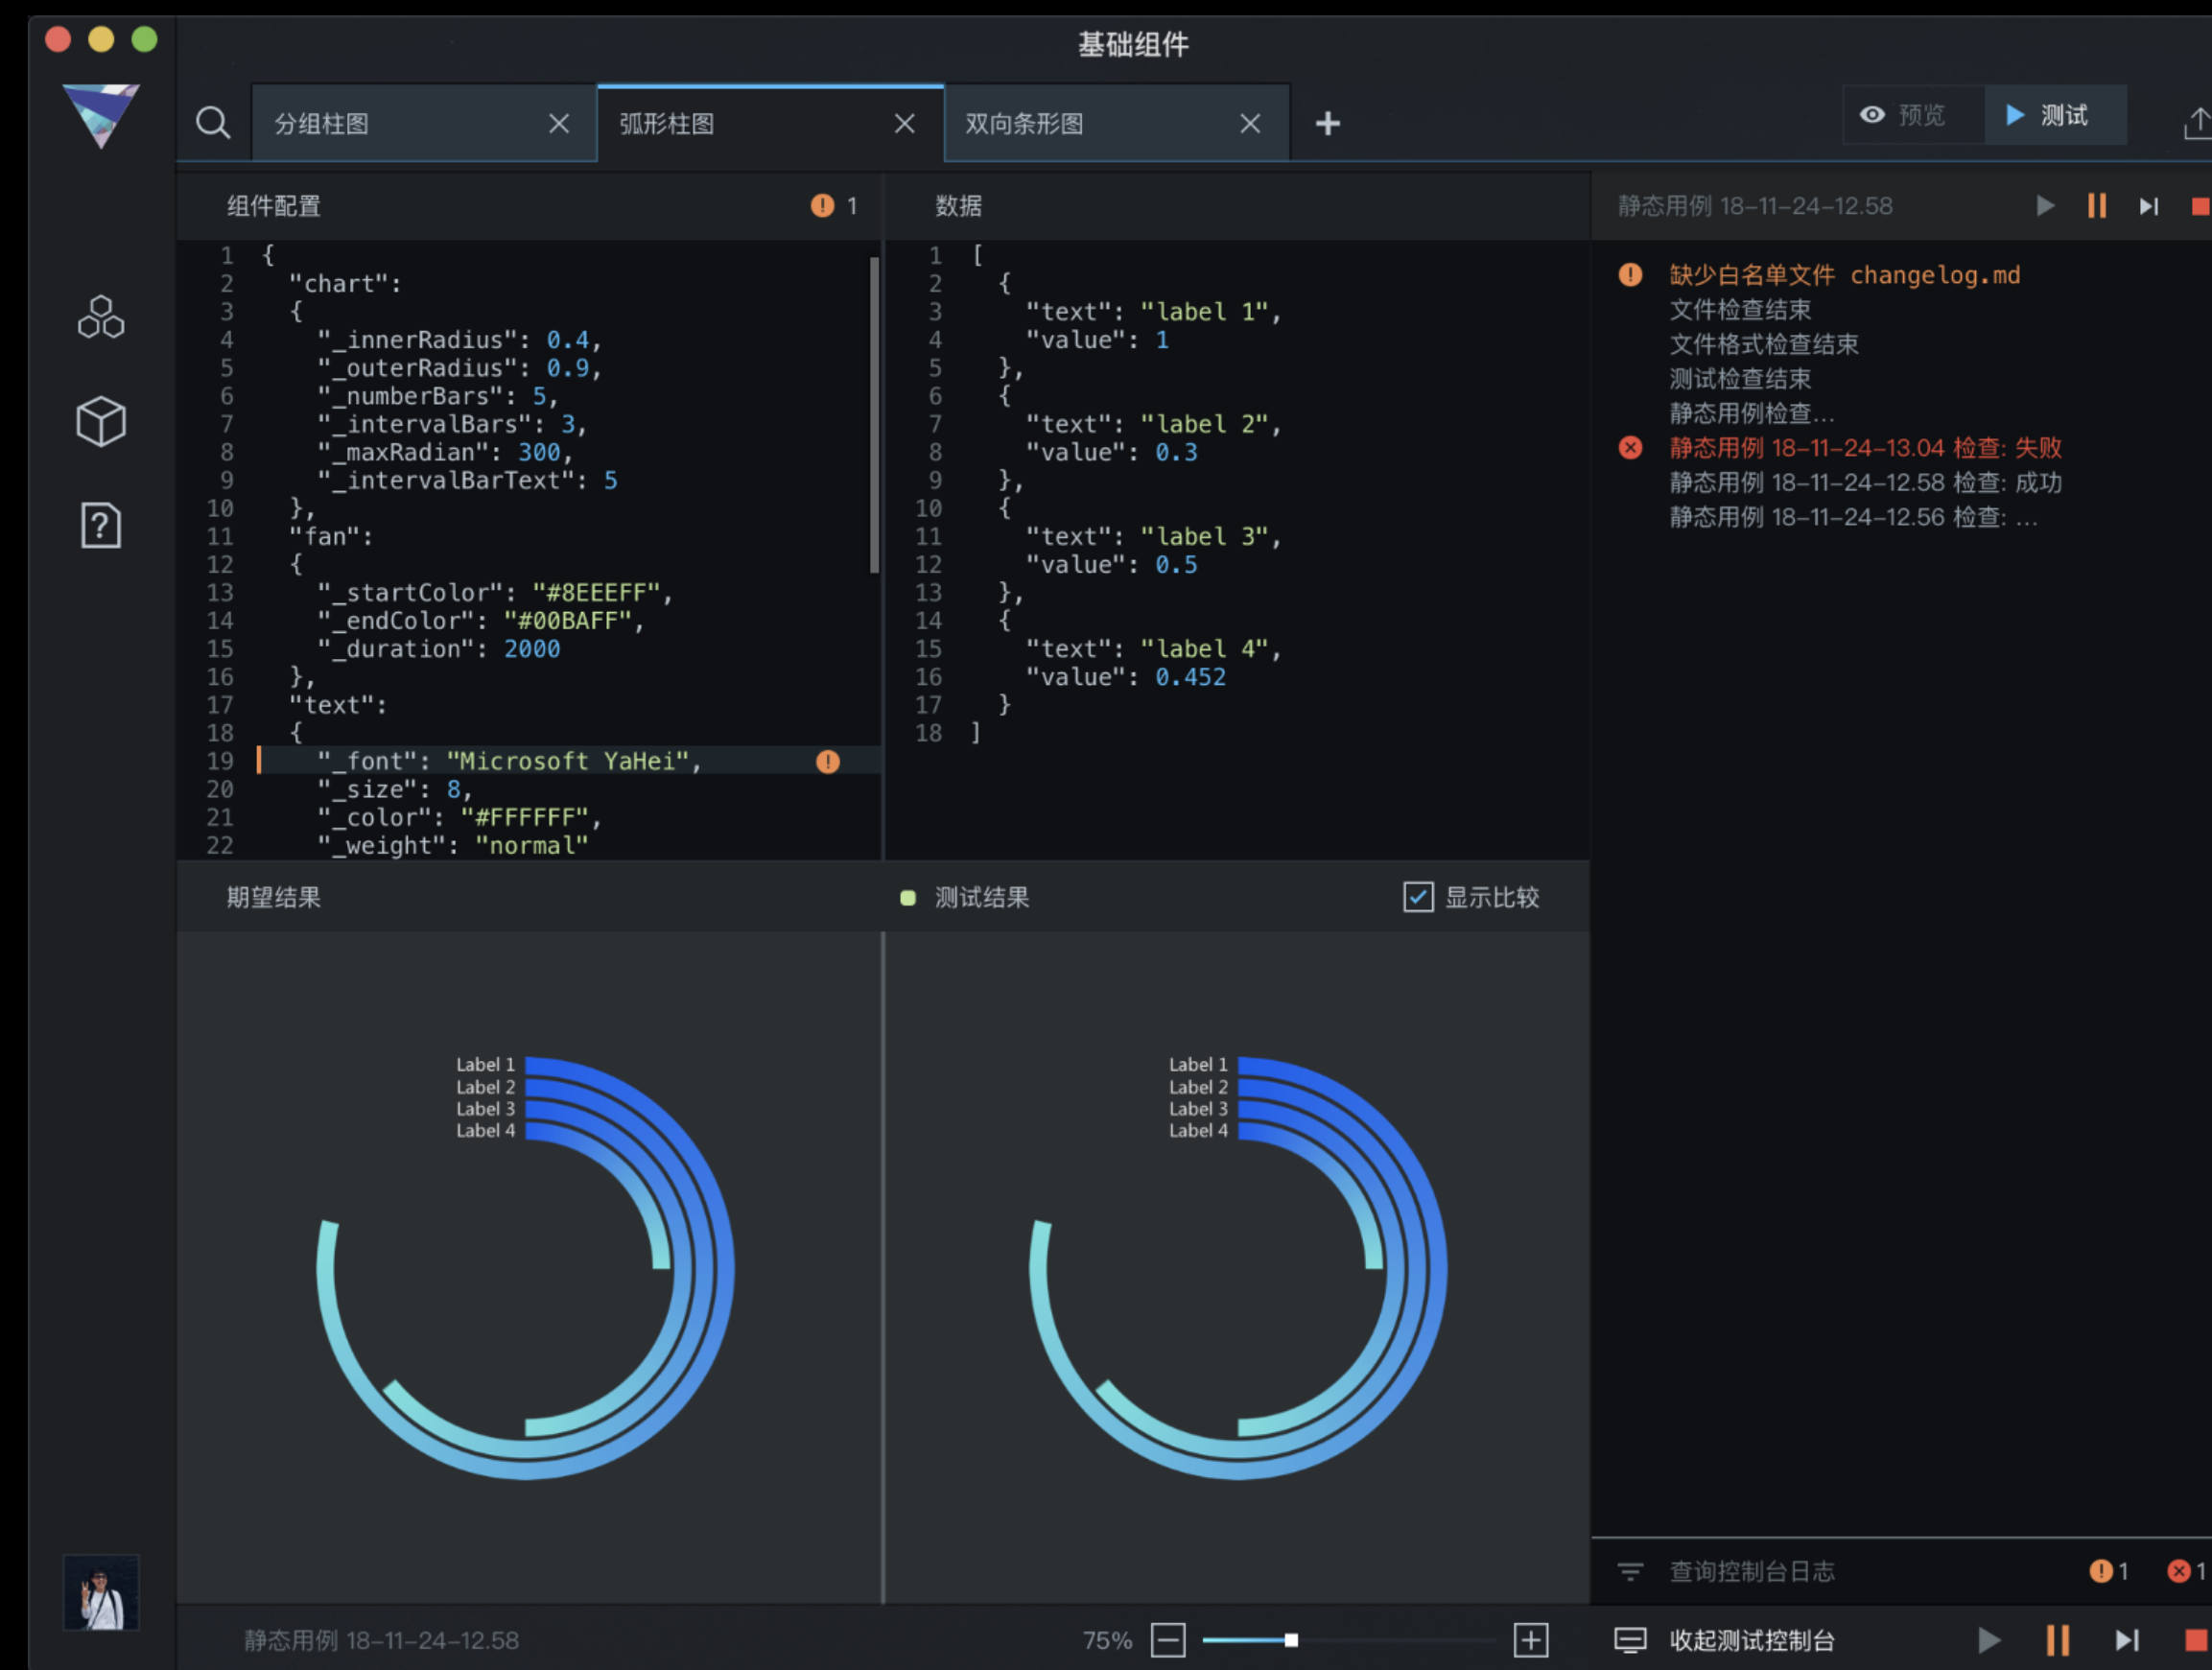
基础组件

分组柱图 ×
弧形柱图 ×
双向条形图 ×
+

预览
测试

组件配置 1

```
1 {
2   "chart":
3   {
4     "_innerRadius": 0.4,
5     "_outerRadius": 0.9,
6     "_numberBars": 5,
7     "_intervalBars": 3,
8     "_maxRadian": 300,
9     "_intervalBarText": 5
10  },
11  "fan":
12  {
13    "_startColor": "#8EEEFF",
14    "_endColor": "#00BAFF",
15    "_duration": 2000
16  },
17  "text":
18  {
19    "_font": "Microsoft YaHei",
20    "_size": 8,
21    "_color": "#FFFFFF",
22    "_weight": "normal"
```

数据

```
1 [
2   {
3     "text": "label 1",
4     "value": 1
5   },
6   {
7     "text": "label 2",
8     "value": 0.3
9   },
10  {
11    "text": "label 3",
12    "value": 0.5
13  },
14  {
15    "text": "label 4",
16    "value": 0.452
17  }
18 ]
```

静态用例 18-11-24-12.58

缺少白名单文件 changelog.md
文件检查结束
文件格式检查结束
测试检查结束
静态用例检查...
静态用例 18-11-24-13.04 检查: 失败
静态用例 18-11-24-12.58 检查: 成功
静态用例 18-11-24-12.56 检查: ...

期望结果

Label 1
Label 2
Label 3
Label 4

测试结果
显示比较

Label 1
Label 2
Label 3
Label 4

查询控制台日志 1 1

静态用例 18-11-24-12.58
75%

收起测试控制台